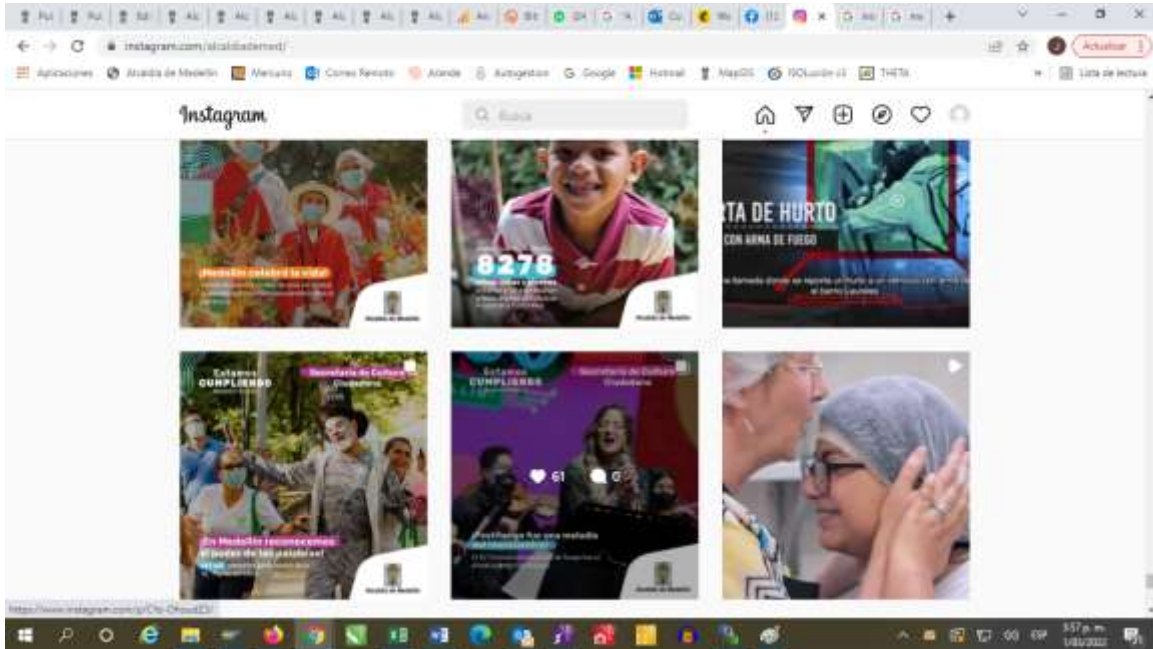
instagram.com/alcaldiademed/

Actualizar

Aplicaciones  Alcaldía de Medellín  Mercurio  Correo Remoto  Aranda  Autogestion  Google  Hotmail  MapGIS  ISOLución v3  THETA  Lista de lectura

Instagram

Buscar

¡Medellín celebra la vida!

Alcaldía de Medellín

8278

Alcaldía de Medellín

RTA DE HURTO

CON ARMA DE FUEGO

Estamos CUMPLIENDO

Secretaría de Cultura Ciudadana

¡En Medellín reconocemos el poder de las palabras!

Alcaldía de Medellín

Estamos CUMPLIENDO

Secretaría de Cultura Ciudadana

61

0

https://www.instagram.com/p/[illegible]/

5:57 p. m.

ESP